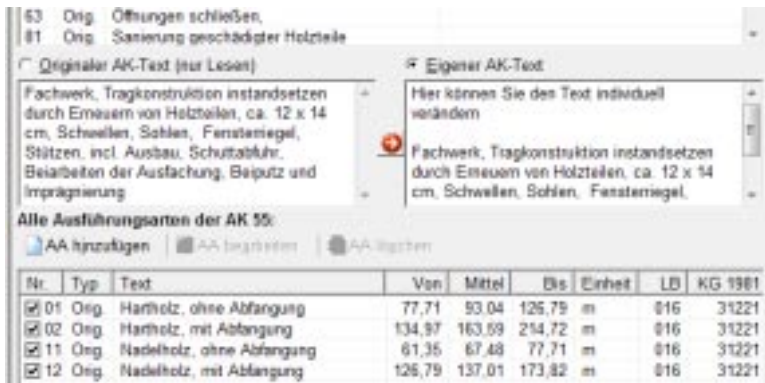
63 Orig. Öffnungen schließen,
81 Orig. Sanierung geschädigter Holzteile

Originaler AK-Text (nur Lesen)

Fachwerk, Tragkonstruktion instandsetzen durch Erneuern von Holzteilen, ca. 12 x 14 cm, Schwellen, Sohlen, Fensterriegel, Stützen, incl. Ausbau, Schuttabfuhr, Bearbeiten der Ausfachung, Beiputz und Imprägnierung

Eigener AK-Text

Hier können Sie den Text individuell verändern

Fachwerk, Tragkonstruktion instandsetzen durch Erneuern von Holzteilen, ca. 12 x 14 cm, Schwellen, Sohlen, Fensterriegel,

Alle Ausführungsarten der AK 55:

AA hinzufügen | AA bearbeiten | AA löschen

| Nr. | Typ | Text | Von | Mittel | Bis | Einheit | LB | KG 1981 |
|---|---|---|---|---|---|---|---|---|
| 01 | Orig. | Hartholz, ohne Abfangung | 77,71 | 93,04 | 126,79 | m | 016 | 31221 |
| 02 | Orig. | Hartholz, mit Abfangung | 134,97 | 163,59 | 214,72 | m | 016 | 31221 |
| 11 | Orig. | Nadelholz, ohne Abfangung | 61,35 | 67,48 | 77,71 | m | 016 | 31221 |
| 12 | Orig. | Nadelholz, mit Abfangung | 126,79 | 137,01 | 173,82 | m | 016 | 31221 |